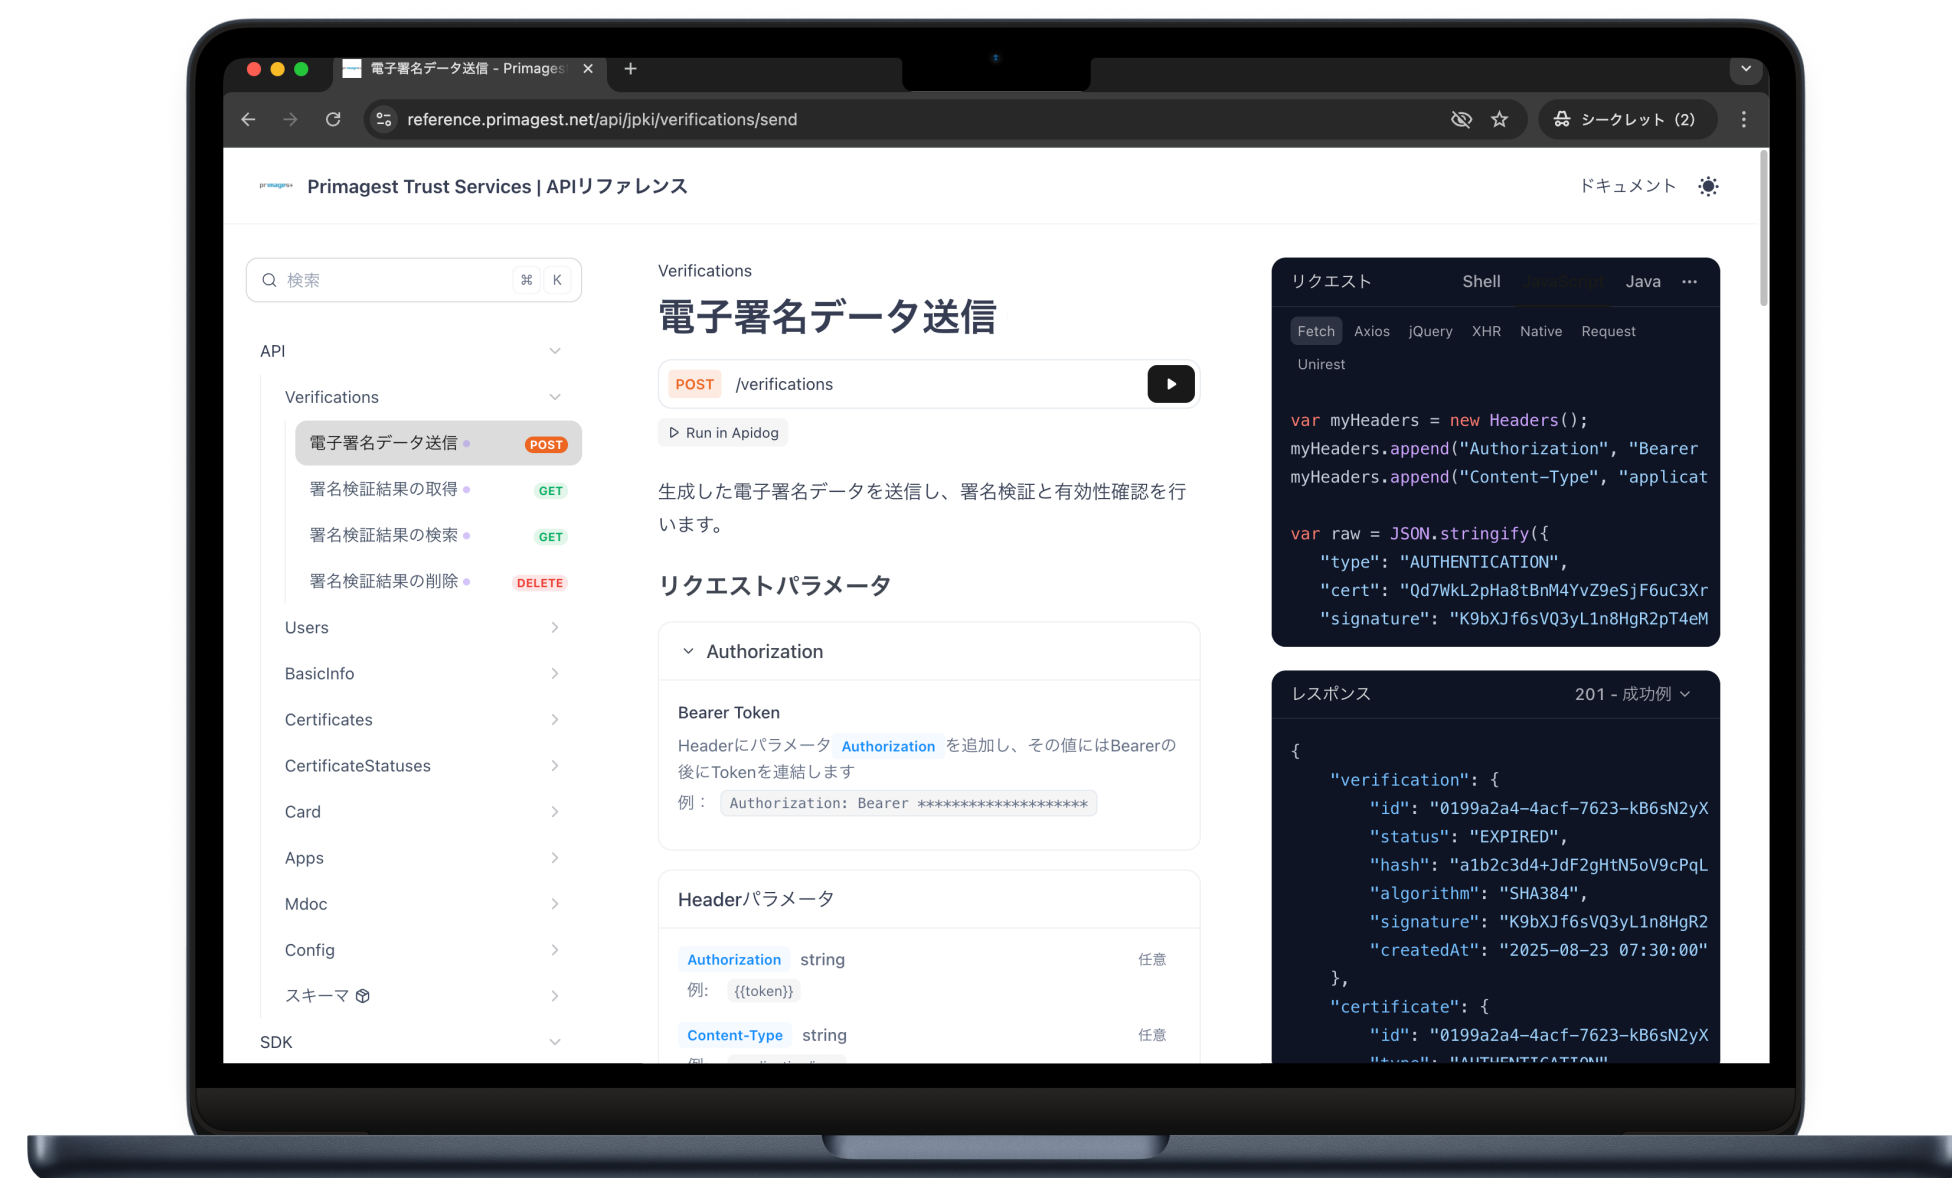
電子署名データ送信 - Primages ×
+
reference.primagest.net/api/jpki/verifications/send
シークレット (2)

Primagest Trust Services | APIリファレンス
ドキュメント

検索 ⌘ K

API
Verifications
電子署名データ送信 POST
署名検証結果の取得 GET
署名検証結果の検索 GET
署名検証結果の削除 DELETE
Users
BasicInfo
Certificates
CertificateStatuses
Card
Apps
Mdoc
Config
スキーマ
SDK

Verifications
電子署名データ送信
POST /verifications
Run in Apidog
生成した電子署名データを送信し、署名検証と有効性確認を行います。

リクエストパラメータ
Authorization
Bearer Token
Headerにパラメータ Authorization を追加し、その値にはBearerの後にTokenを連結します
例： Authorization: Bearer ********************

Headerパラメータ
Authorization string 任意
例: {{token}}
Content-Type string 任意

リクエスト Shell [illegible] Java ···
Fetch Axios jQuery XHR Native Request Unirest

var myHeaders = new Headers();
myHeaders.append("Authorization", "Bearer
myHeaders.append("Content-Type", "applicat

var raw = JSON.stringify({
"type": "AUTHENTICATION",
"cert": "Qd7WkL2pHa8tBnM4YvZ9eSjF6uC3Xr
"signature": "K9bXJf6sVQ3yL1n8HgR2pT4eM

レスポンス 201 - 成功例
{
"verification": {
"id": "0199a2a4-4acf-7623-kB6sN2yX
"status": "EXPIRED",
"hash": "a1b2c3d4+JdF2gHtN5oV9cPqL
"algorithm": "SHA384",
"signature": "K9bXJf6sVQ3yL1n8HgR2
"createdAt": "2025-08-23 07:30:00"
},
"certificate": {
"id": "0199a2a4-4acf-7623-kB6sN2yX
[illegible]